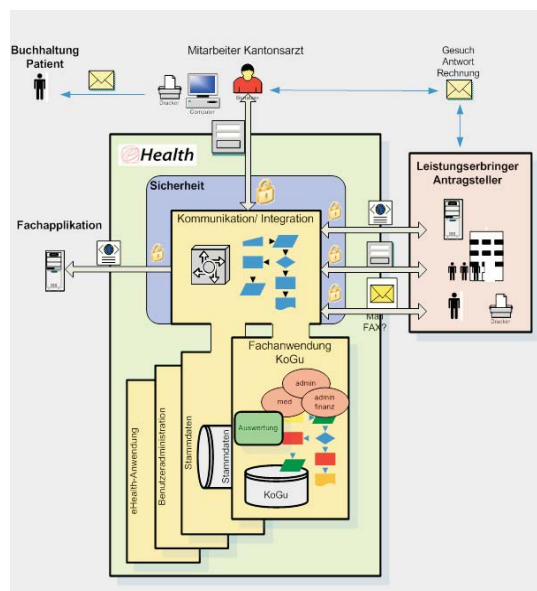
Buchhaltung Patient

Mitarbeiter Kantonsarzt

Drucker

Computer

Benutzer

Gesuch Antwort Rechnung

eHealth

Sicherheit

Leistungserbringer Antragsteller

Fachapplikation

Kommunikation/ Integration

Mail FAX?

Drucker

Fachanwendung KoGu

admin

med

admin finanz

Auswertung

Stammdaten

KoGu

eHealth-Anwendung

Benutzeradministration

Stammdaten